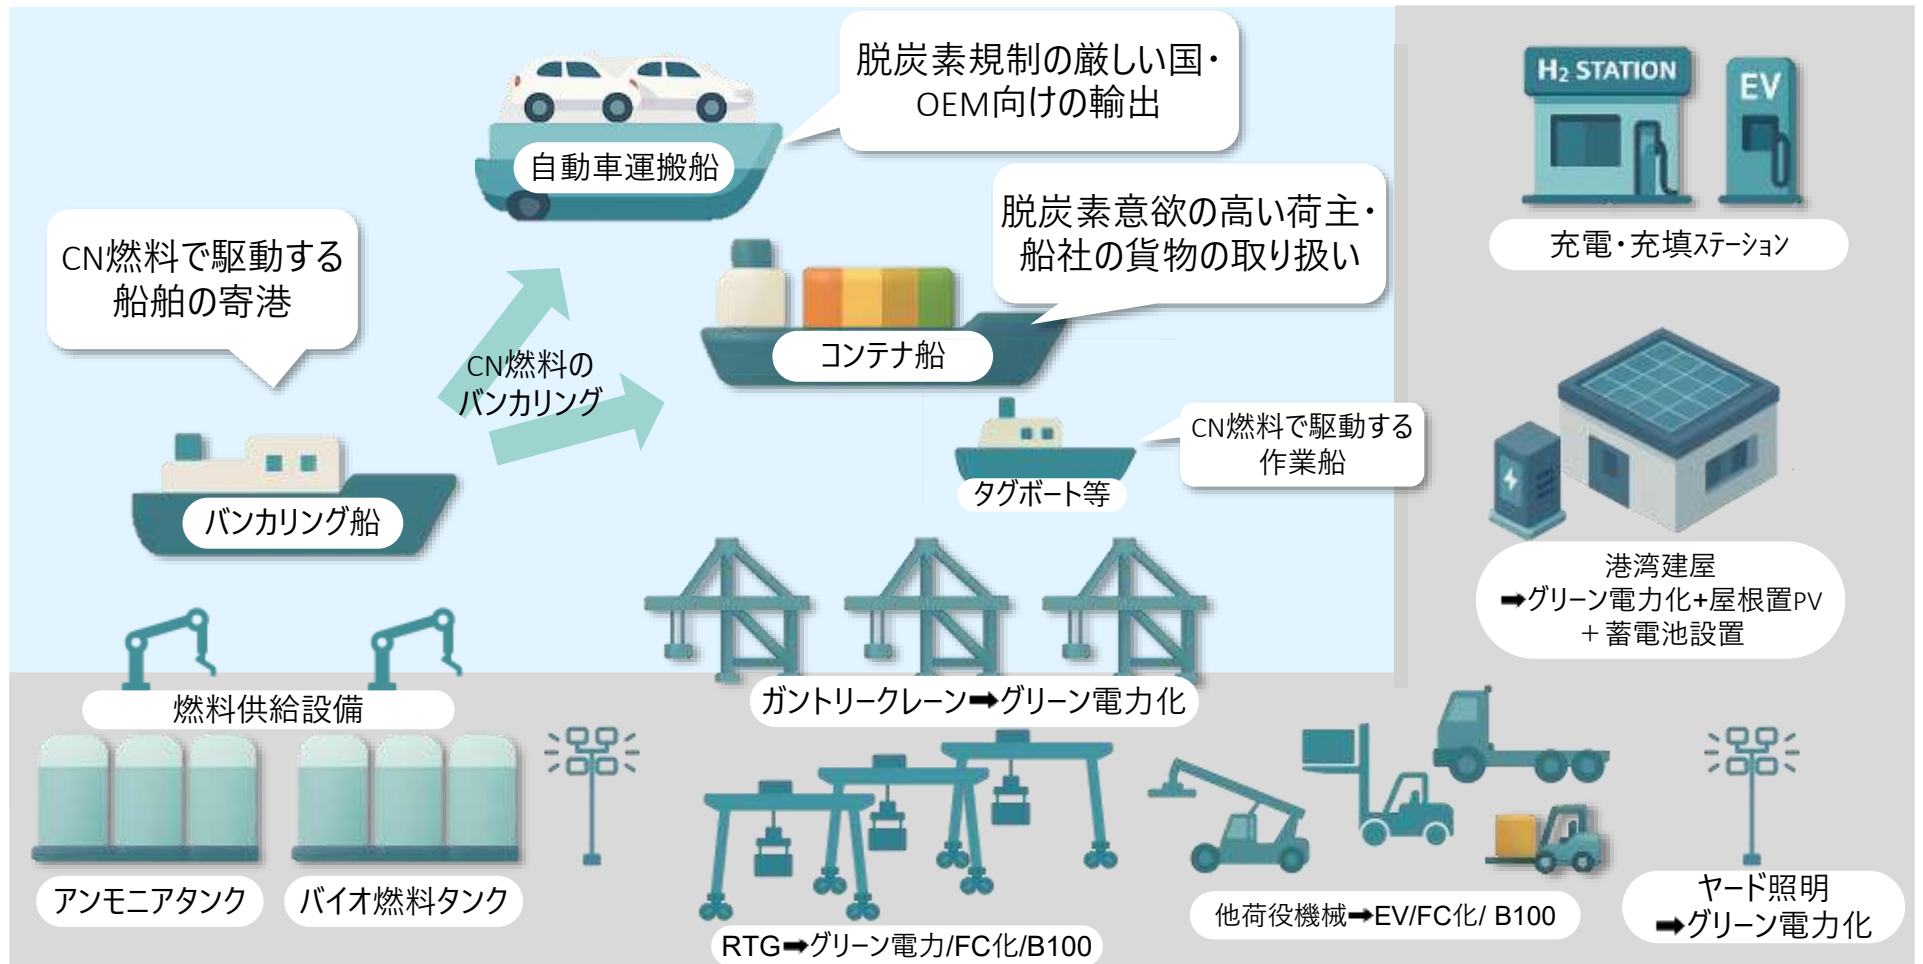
脱炭素規制の厳しい国・OEM向けの輸出

自動車運搬船

H₂ STATION

EV

充電・充填ステーション

CN燃料で駆動する船舶の寄港

脱炭素意欲の高い荷主・船社の貨物の取り扱い

CN燃料のバンカリング

コンテナ船

CN燃料で駆動する作業船

タグボート等

バンカリング船

港湾建屋
➡グリーン電力化+屋根置PV
+蓄電池設置

燃料供給設備

ガントリークレーン➡グリーン電力化

アンモニアタンク

バイオ燃料タンク

他荷役機械➡EV/FC化/ B100

ヤード照明
➡グリーン電力化

RTG➡グリーン電力/FC化/B100